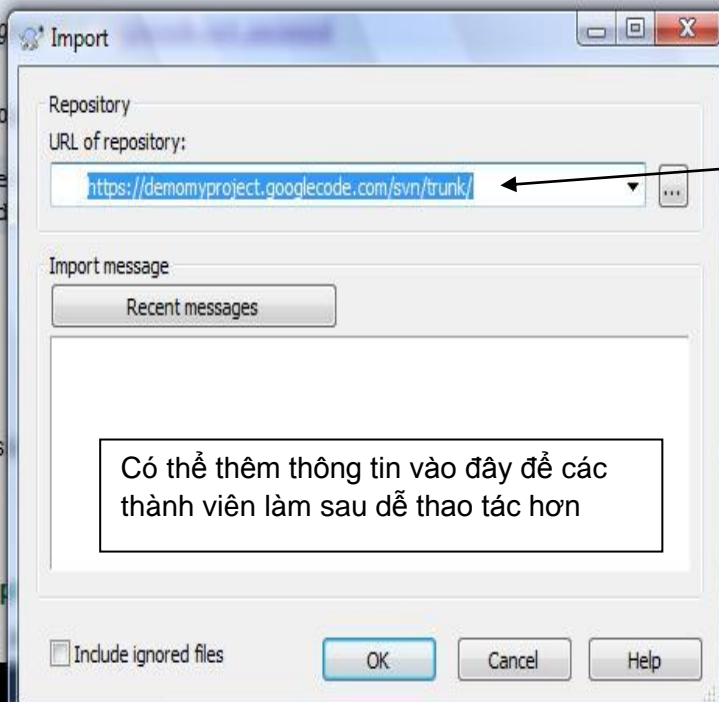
Import

Repository

URL of repository:

https://demomyproject.googlecode.com/svn/trunk/

...

Import message

Recent messages

Có thể thêm thông tin vào đây để các thành viên làm sau dễ thao tác hơn

Include ignored files

OK

Cancel

Help